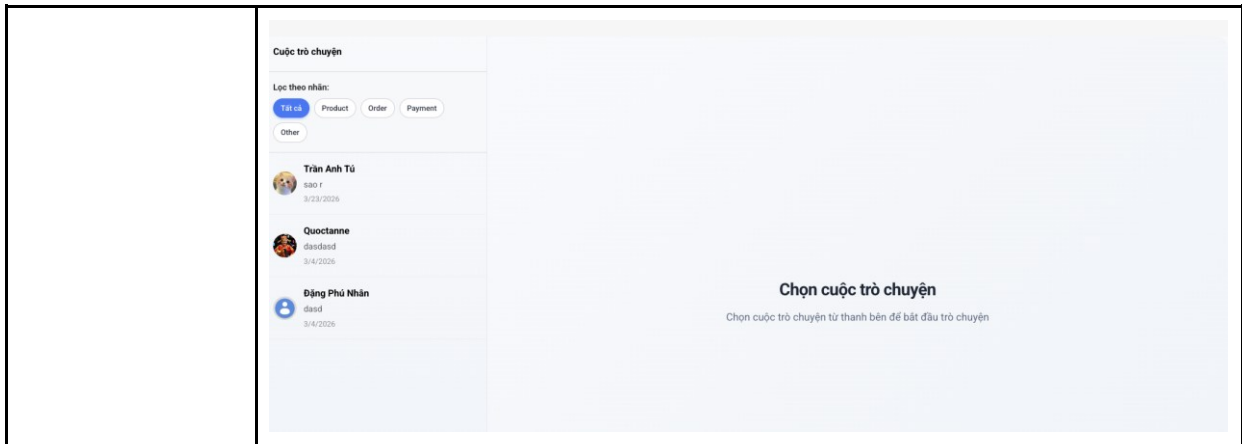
Cuộc trò chuyện

Lọc theo nhãn:

Tất cả

Product

Order

Payment

Other

Trần Anh Tú
sao r
3/23/2026

Quoctanne
dasdasd
3/4/2026

Đặng Phú Nhân
dasd
3/4/2026

Chọn cuộc trò chuyện

Chọn cuộc trò chuyện từ thanh bên để bắt đầu trò chuyện